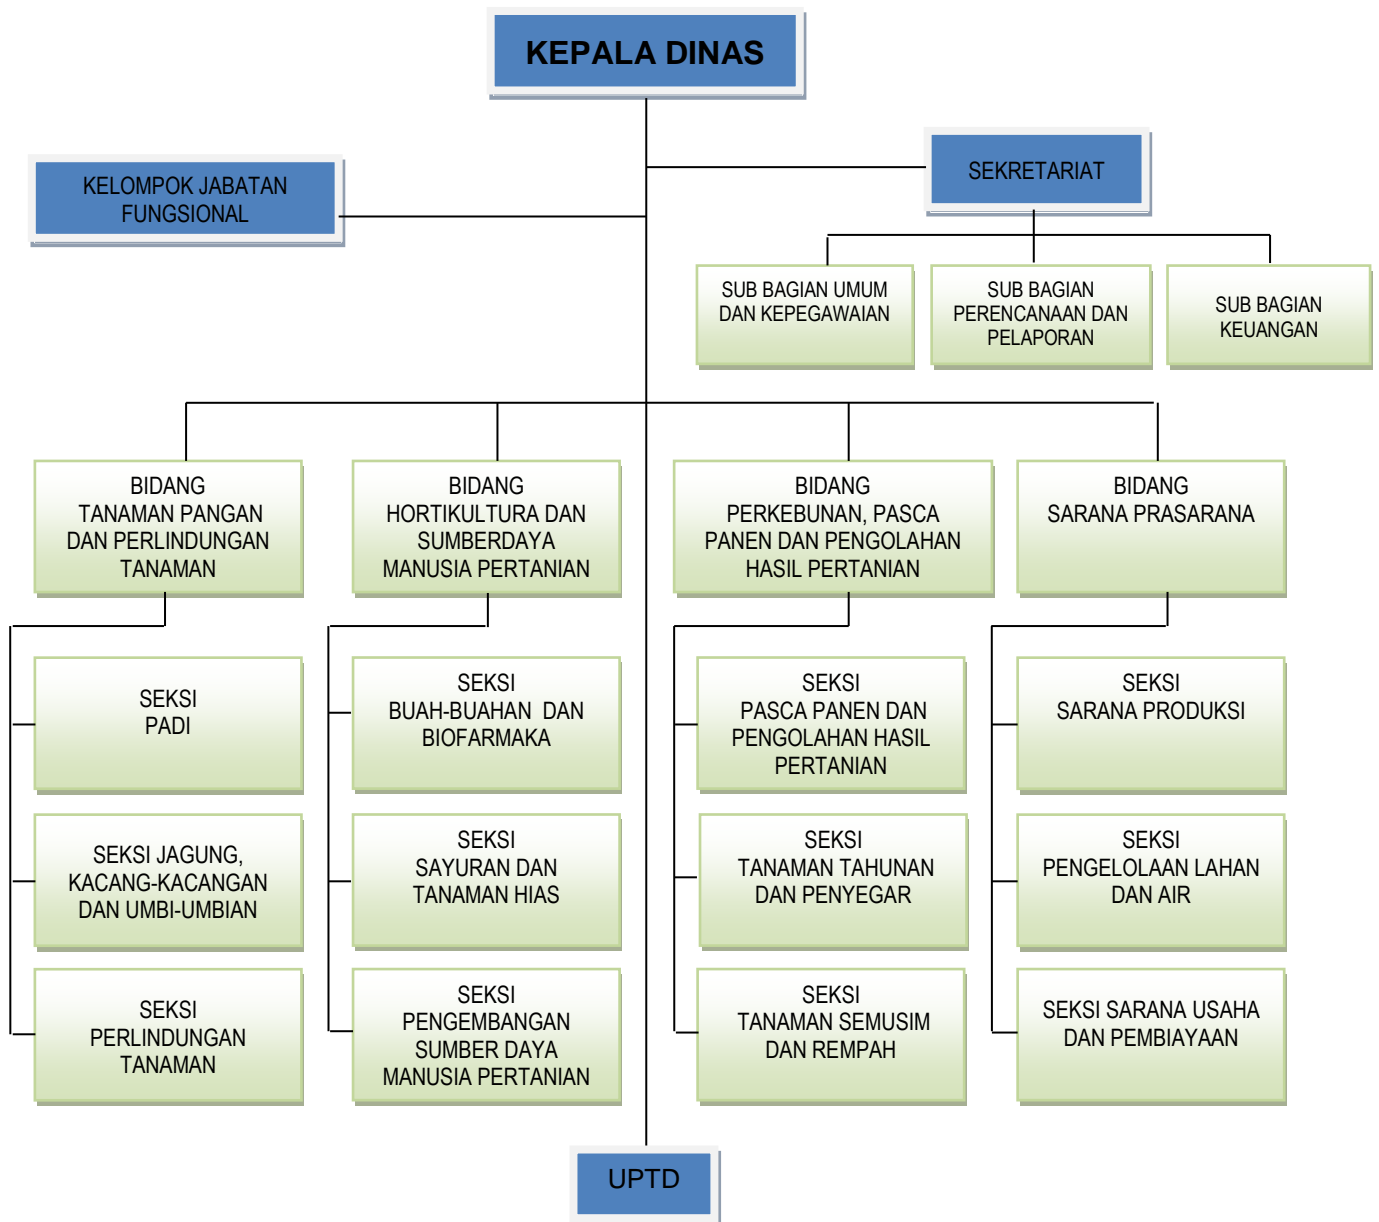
KEPALA DINAS

KELOMPOK JABATAN FUNGSIONAL

SEKRETARIAT

SUB BAGIAN UMUM DAN KEPEGAWAIAN

SUB BAGIAN PERENCANAAN DAN PELAPORAN

SUB BAGIAN KEUANGAN

BIDANG TANAMAN PANGAN DAN PERLINDUNGAN TANAMAN

SEKSI PADI

SEKSI JAGUNG, KACANG-KACANGAN DAN UMBI-UMBIAN

SEKSI PERLINDUNGAN TANAMAN

BIDANG HORTIKULTURA DAN SUMBERDAYA MANUSIA PERTANIAN

SEKSI BUAH-BUAHAN DAN BIOFARMAKA

SEKSI SAYURAN DAN TANAMAN HIAS

SEKSI PENGEMBANGAN SUMBER DAYA MANUSIA PERTANIAN

BIDANG PERKEBUNAN, PASCA PANEN DAN PENGOLAHAN HASIL PERTANIAN

SEKSI PASCA PANEN DAN PENGOLAHAN HASIL PERTANIAN

SEKSI TANAMAN TAHUNAN DAN PENYEGAR

SEKSI TANAMAN SEMUSIM DAN REMPAH

BIDANG SARANA PRASARANA

SEKSI SARANA PRODUKSI

SEKSI PENGELOLAAN LAHAN DAN AIR

SEKSI SARANA USAHA DAN PEMBIAYAAN

UPTD